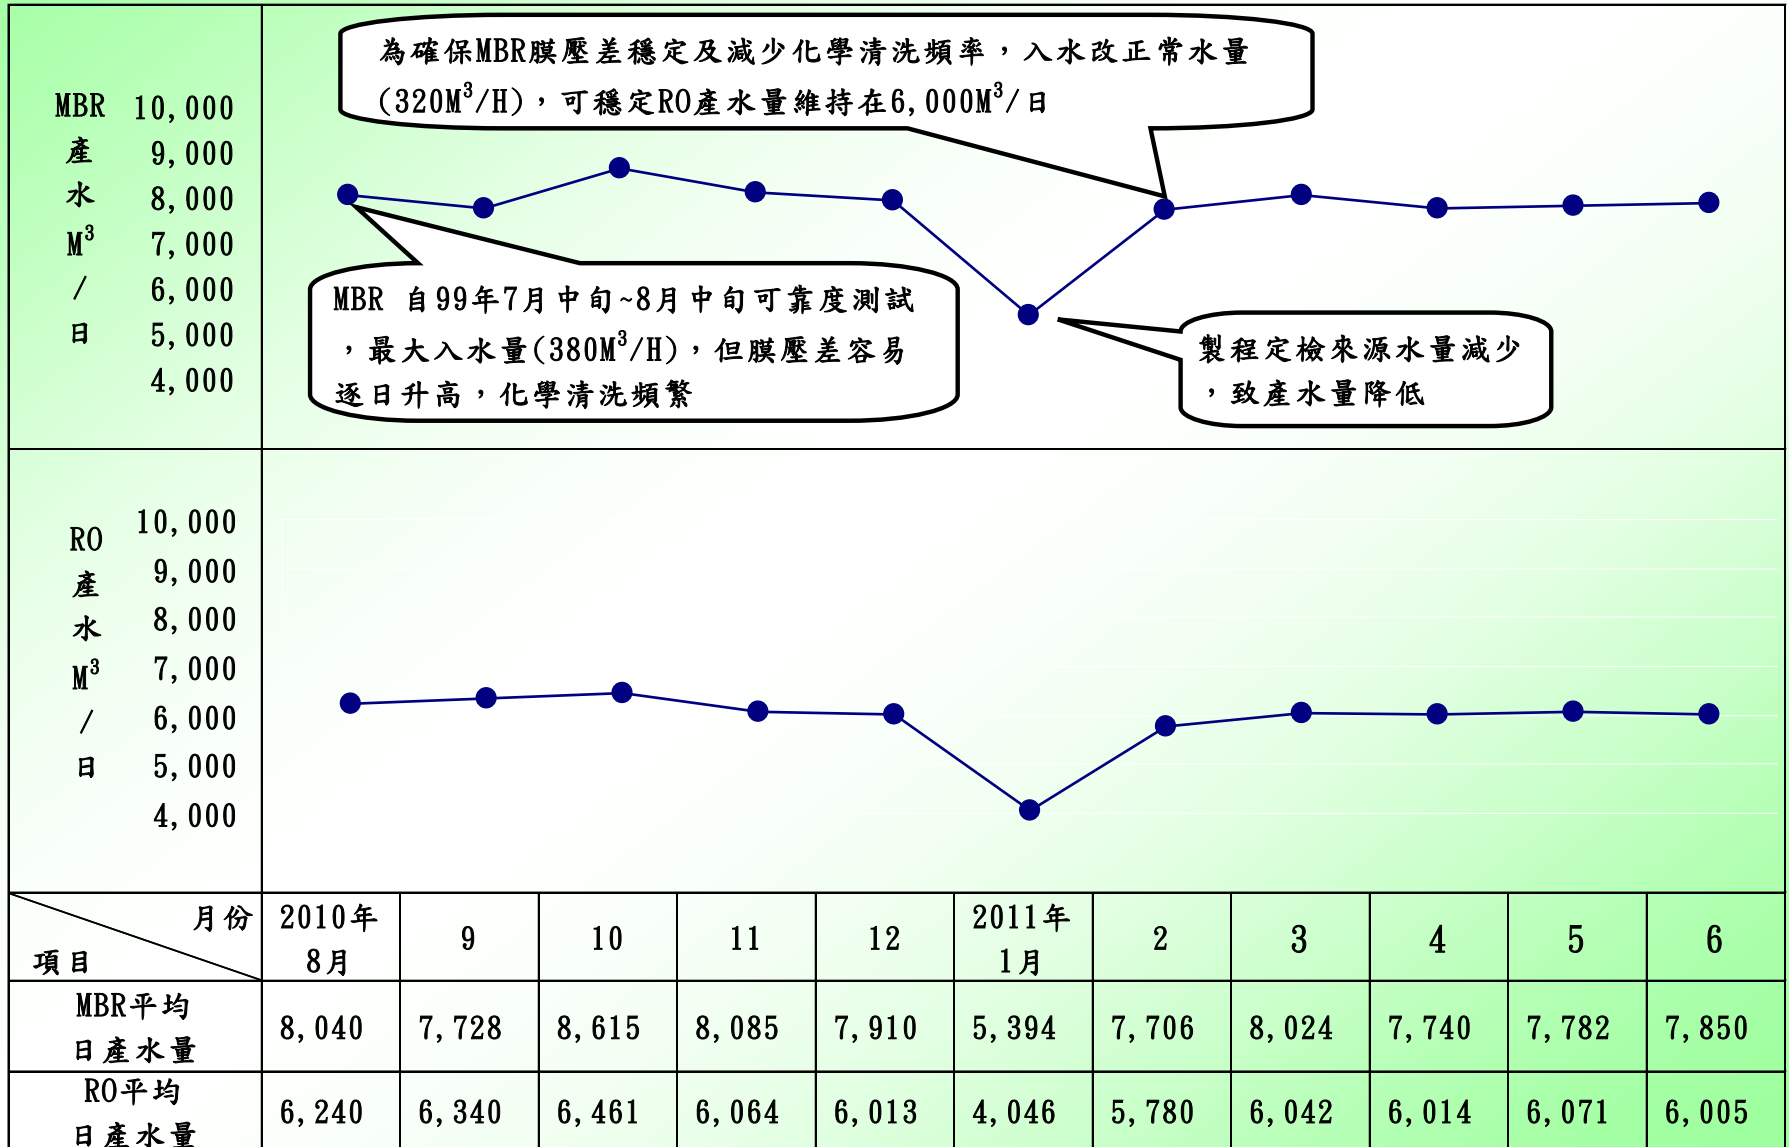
MBR 產 水 $M^3$ / 日

10,000
9,000
8,000
7,000
6,000
5,000
4,000

為確保MBR膜壓差穩定及減少化學清洗頻率，入水改正常水量($320M^3/H$)，可穩定RO產水量維持在$6,000M^3$/日

MBR 自99年7月中旬~8月中旬可靠度測試，最大入水量($380M^3/H$)，但膜壓差容易逐日升高，化學清洗頻繁

製程定檢來源水量減少，致產水量降低

RO 產 水 $M^3$ / 日

10,000
9,000
8,000
7,000
6,000
5,000
4,000

| 月份 項目 | 2010年 8月 | 9 | 10 | 11 | 12 | 2011年 1月 | 2 | 3 | 4 | 5 | 6 |
|---|---|---|---|---|---|---|---|---|---|---|---|
| MBR平均日產水量 | 8,040 | 7,728 | 8,615 | 8,085 | 7,910 | 5,394 | 7,706 | 8,024 | 7,740 | 7,782 | 7,850 |
| RO平均日產水量 | 6,240 | 6,340 | 6,461 | 6,064 | 6,013 | 4,046 | 5,780 | 6,042 | 6,014 | 6,071 | 6,005 |